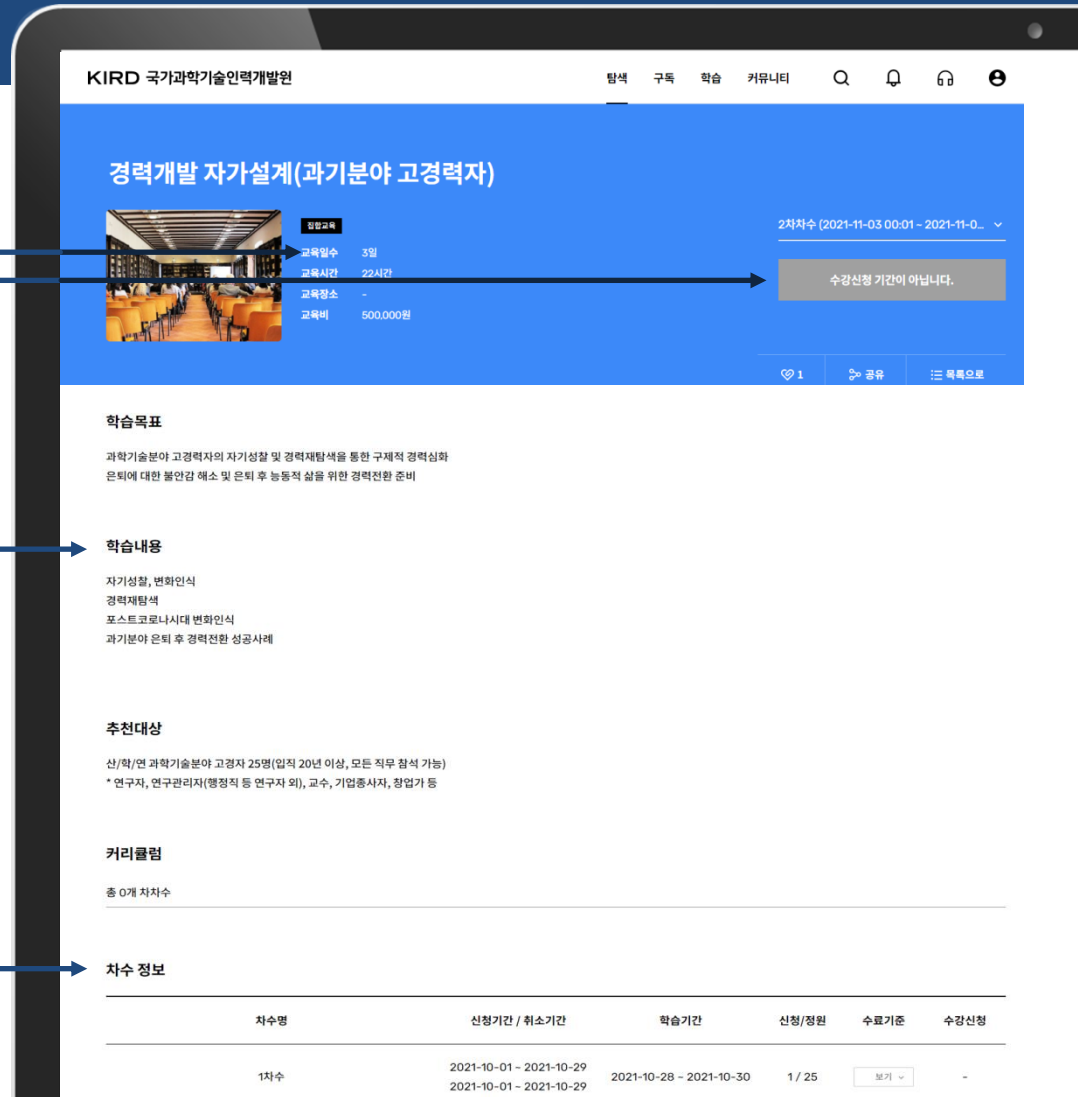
KIRD 국가과학기술인력개발원

탐색 구독 학습 커뮤니티

경력개발 자가설계(과기분야 고경력자)

집합교육

교육일수 3일
교육시간 22시간
교육장소 -
교육비 500,000원

2차차수 (2021-11-03 00:01 ~ 2021-11-0...

수강신청 기간이 아닙니다.

1 공유 목록으로

학습목표

과학기술분야 고경력자의 자기성찰 및 경력재탐색을 통한 구체적 경력심화
은퇴에 대한 불안감 해소 및 은퇴 후 능동적 삶을 위한 경력전환 준비

학습내용

자기성찰, 변화인식
경력재탐색
포스트코로나시대 변화인식
과기분야 은퇴 후 경력전환 성공사례

추천대상

산/학/연 과학기술분야 고경자 25명(입직 20년 이상, 모든 직무 참석 가능)
* 연구자, 연구관리자(행정직 등 연구자 외), 교수, 기업종사자, 창업가 등

커리큘럼

총 0개 차차수

차수 정보

| 차수명 | 신청기간 / 취소기간 | 학습기간 | 신청/정원 | 수료기준 | 수강신청 |
|---|---|---|---|---|---|
| 1차수 | 2021-10-01 ~ 2021-10-29 2021-10-01 ~ 2021-10-29 | 2021-10-28 ~ 2021-10-30 | 1 / 25 | 보기 | - |